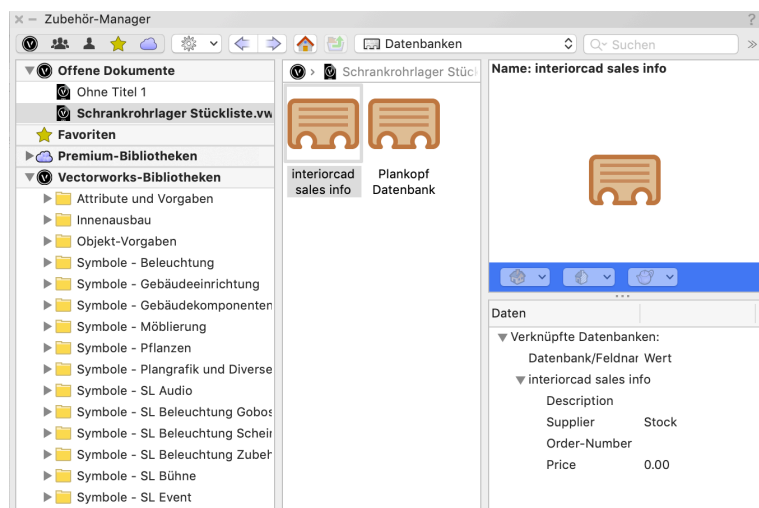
× – Zubehör-Manager

?

Datenbanken

Suchen

Offene Dokumente
Ohne Titel 1
Schrankrohrlager Stückliste.vw
Favoriten
Premium-Bibliotheken
Vectorworks-Bibliotheken
Attribute und Vorgaben
Innenausbau
Objekt-Vorgaben
Symbole - Beleuchtung
Symbole - Gebäudeeinrichtung
Symbole - Gebäudekomponenten
Symbole - Möblierung
Symbole - Pflanzen
Symbole - Plangrafik und Diverse
Symbole - SL Audio
Symbole - SL Beleuchtung Gobos
Symbole - SL Beleuchtung Scheir
Symbole - SL Beleuchtung Zubeh
Symbole - SL Bühne
Symbole - SL Event

Schrankrohrlager Stüc

interiorcad sales info

Plankopf Datenbank

Name: interiorcad sales info

Daten

Verknüpfte Datenbanken:

| Datenbank/Feldnar | Wert |
|---|---|
| interiorcad sales info | |
| Description | |
| Supplier | Stock |
| Order-Number | |
| Price | 0.00 |